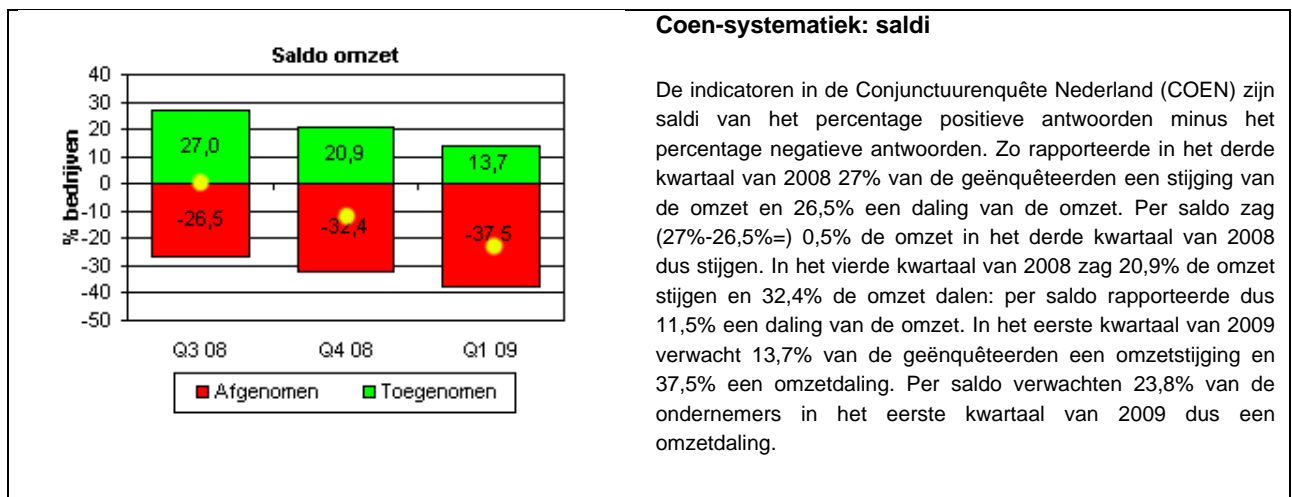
Saldo omzet

40
30
20
10
0
-10
-20
-30
-40
-50

% bedrijven

27,0
-26,5
20,9
-32,4
13,7
-37,5

Q3 08
Q4 08
Q1 09

Afgenomen
Toegenomen

**Coen-systematiek: saldi**

De indicatoren in de Conjunctuurenquête Nederland (COEN) zijn saldi van het percentage positieve antwoorden minus het percentage negatieve antwoorden. Zo rapporteerde in het derde kwartaal van 2008 27% van de geënquêteerden een stijging van de omzet en 26,5% een daling van de omzet. Per saldo zag (27%-26,5%=) 0,5% de omzet in het derde kwartaal van 2008 dus stijgen. In het vierde kwartaal van 2008 zag 20,9% de omzet stijgen en 32,4% de omzet dalen: per saldo rapporteerde dus 11,5% een daling van de omzet. In het eerste kwartaal van 2009 verwacht 13,7% van de geënquêteerden een omzetstijging en 37,5% een omzetdaling. Per saldo verwachten 23,8% van de ondernemers in het eerste kwartaal van 2009 dus een omzetdaling.